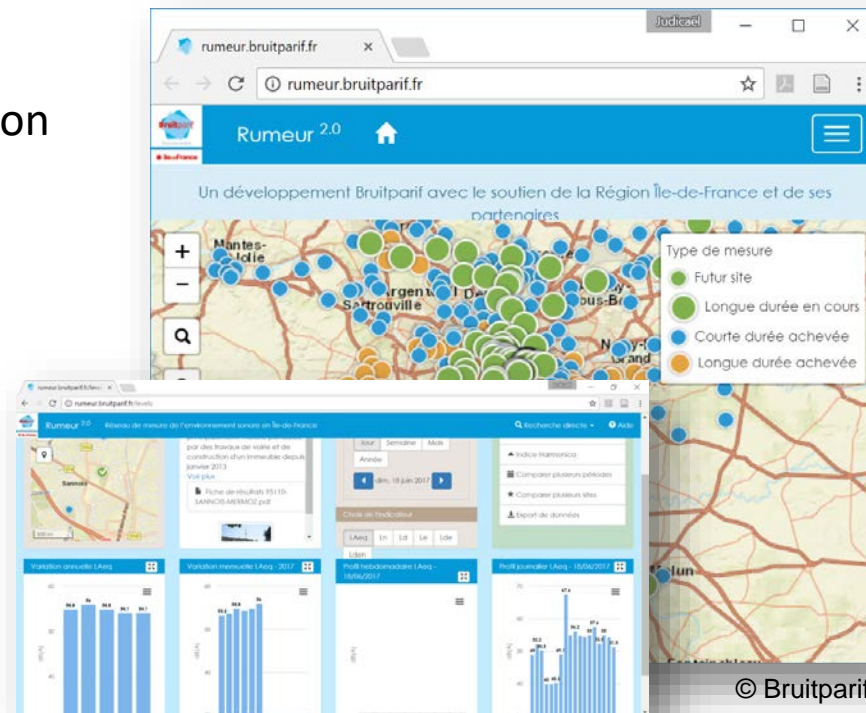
on

rumeur.bruitparif.fr
Judicael
rumeur.bruitparif.fr
Rumeur 2.0
Un développement Bruitparif avec le soutien de la Région Île-de-France et de ses partenaires
Mantes-la-Jolie
Sartrouville
Argenteuil
Type de mesure
Futur site
Longue durée en cours
Courte durée achevée
Longue durée achevée
Melun

rumeur.bruitparif.fr/
Rumeur 2.0
Réseau de mesure de l'environnement sonore en Île-de-France
Recherche directe
Aide
Sannois
par des travaux de voirie et de construction d'un immeuble depuis janvier 2013
Voir plus
Fiche de résultats 95110-SANNOIS-MERMOZ.pdf
Jour
Semaine
Mois
Année
dim. 18 juin 2017
Choix de l'indicateur
LAeq
Ln
Ld
Le
Lde
Lden
Indice Harmonica
Comparer plusieurs périodes
Comparer plusieurs sites
Export de données
Variation annuelle LAeq
Variation mensuelle LAeq - 2017
Profil hebdomadaire LAeq - 18/06/2017
Profil journalier LAeq - 18/06/2017
© Bruitparif